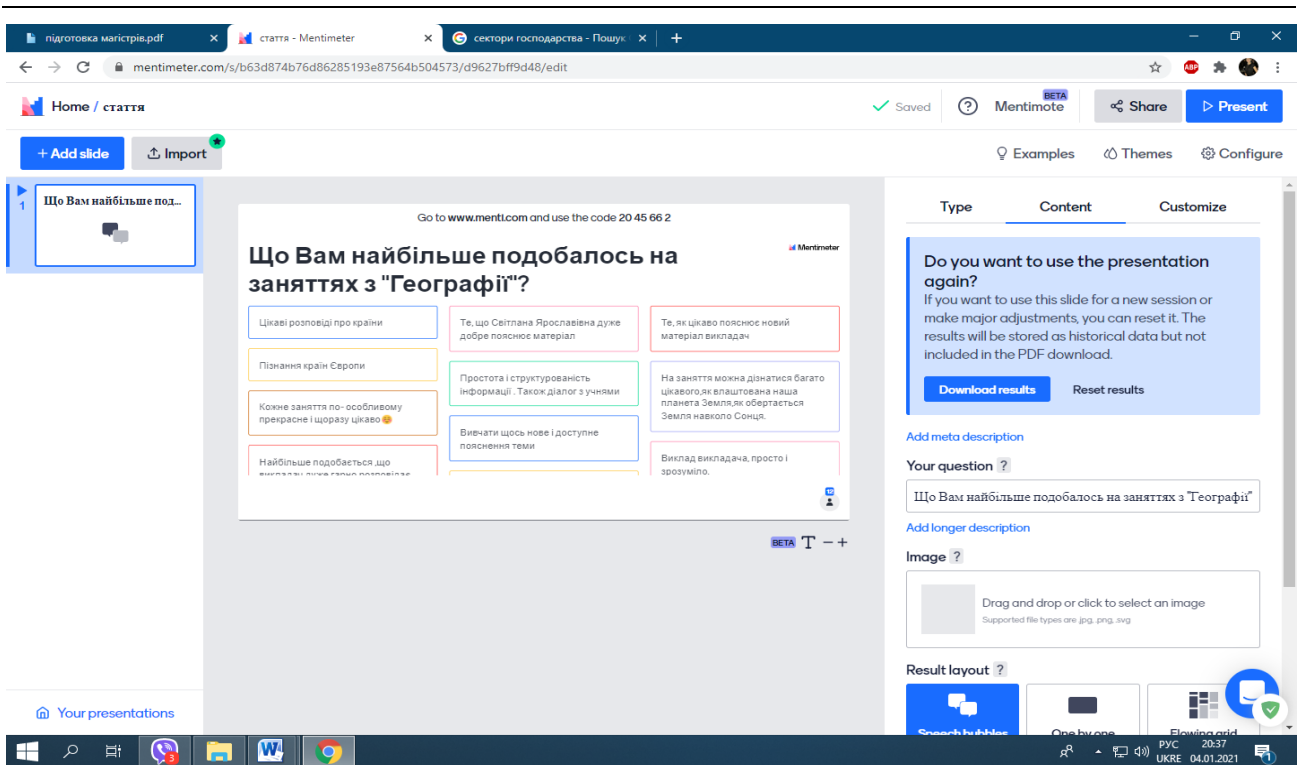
підготовка магістрів.pdf ×
стаття - Mentimeter ×
сектори господарства - Пошук ×
+

mentimeter.com/s/b63d874b76d86285193e87564b504573/d9627bff9d48/edit

Home / стаття

Saved
Mentimote BETA
Share
Present

+ Add slide
Import

Examples
Themes
Configure

1
Що Вам найбільше под...

Go to www.menti.com and use the code 20 45 66 2

Що Вам найбільше подобалось на заняттях з "Географії"?

Mentimeter

Цікаві розповіді про країни

Пізнання країн Європи

Кожне заняття по- особливому прекрасне і щоразу цікаво

Найбільше подобається ,що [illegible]

Те, що Світлана Ярославівна дуже добре пояснює матеріал

Простота і структурованість інформації . Також діалог з учнями

Вивчати щось нове і доступне пояснення теми

Те, як цікаво пояснює новий матеріал викладач

На заняття можна дізнатися багато цікавого,як влаштована наша планета Земля,як обертається Земля навколо Сонця.

Виклад викладача, просто і зрозуміло.

12

BETA T − +

Type
Content
Customize

Do you want to use the presentation again?
If you want to use this slide for a new session or make major adjustments, you can reset it. The results will be stored as historical data but not included in the PDF download.

Download results
Reset results

Add meta description

Your question ?
Що Вам найбільше подобалось на заняттях з "Географії"

Add longer description

Image ?
Drag and drop or click to select an image
Supported file types are .jpg, .png, .svg

Result layout ?
Speech bubbles
One by one
Flowing grid

Your presentations

РУС UKRE 20:37 04.01.2021